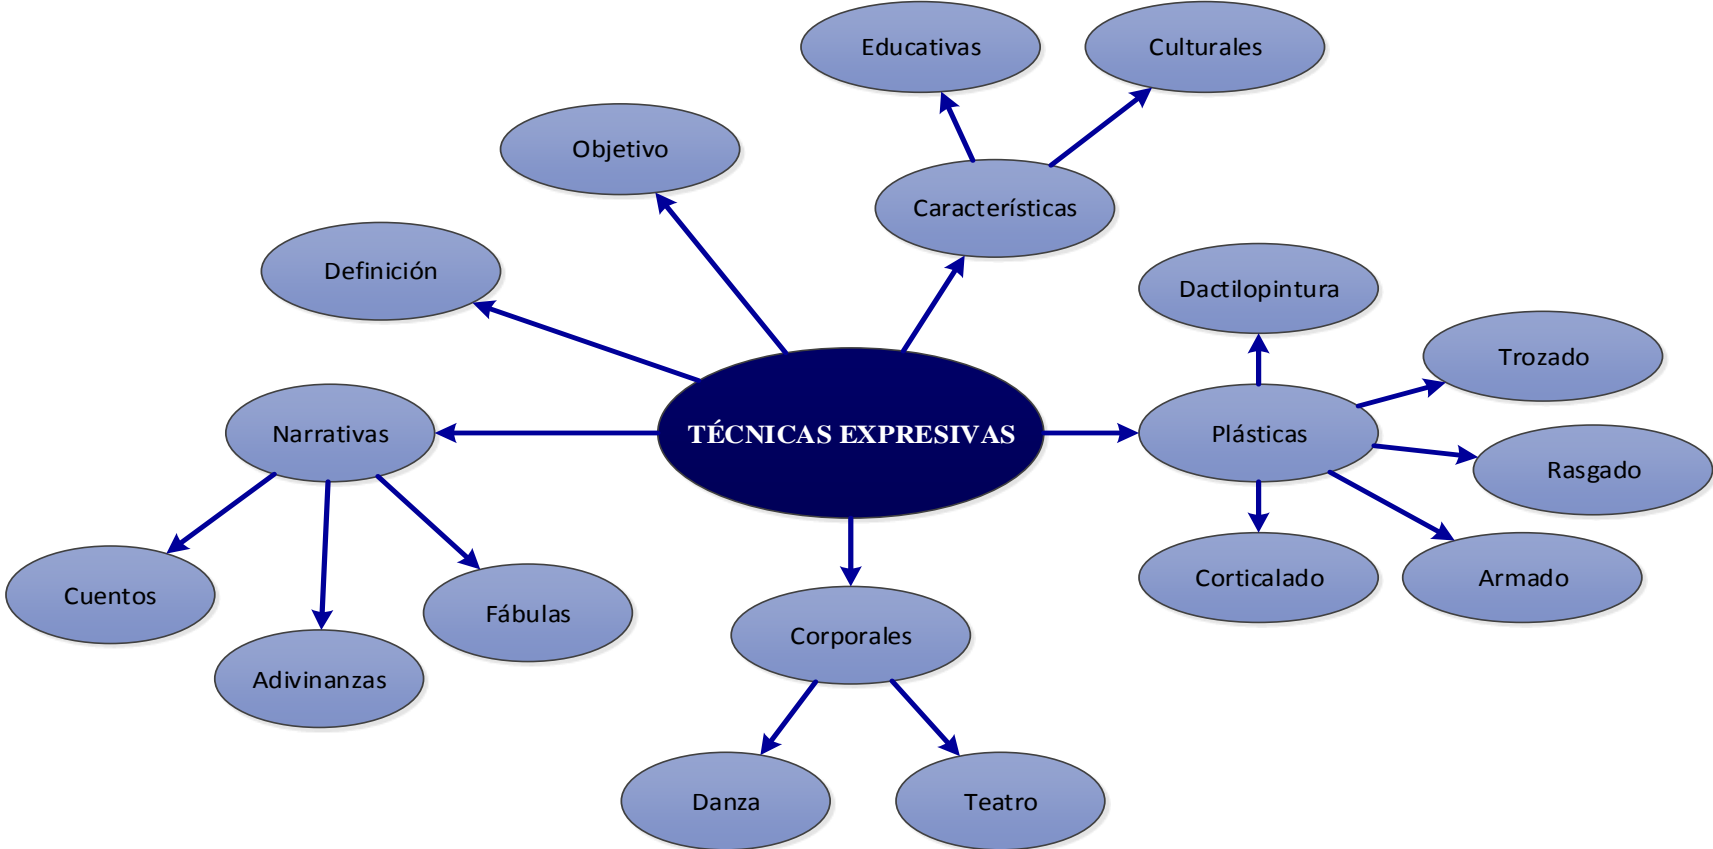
TÉCNICAS EXPRESIVAS

Definición

Objetivo

Características

Educativas

Culturales

Narrativas

Cuentos

Adivinanzas

Fábulas

Corporales

Danza

Teatro

Plásticas

Dactilopintura

Trozado

Rasgado

Armado

Corticalado